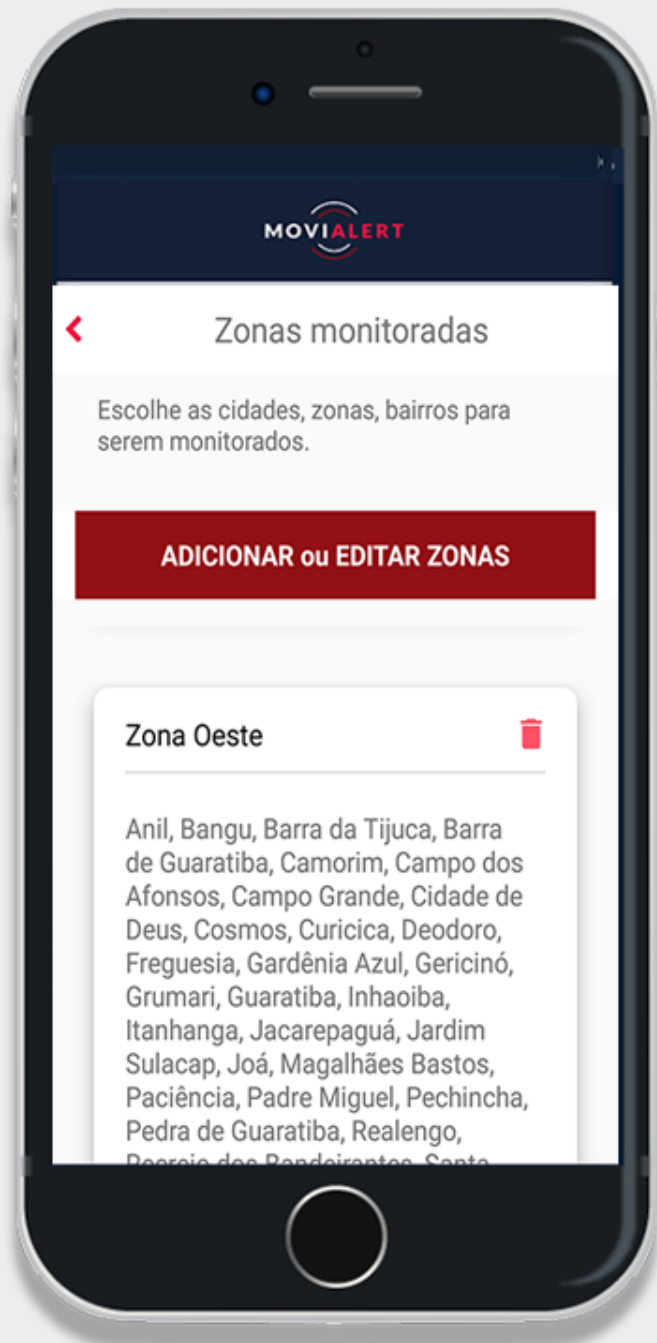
MOVIALERT

Zonas monitoradas

Escolhe as cidades, zonas, bairros para serem monitorados.

ADICIONAR ou EDITAR ZONAS

Zona Oeste

Anil, Bangu, Barra da Tijuca, Barra de Guaratiba, Camorim, Campo dos Afonsos, Campo Grande, Cidade de Deus, Cosmos, Curicica, Deodoro, Freguesia, Gardênia Azul, Gericinó, Grumari, Guaratiba, Inhaoiba, Itanhanga, Jacarepaguá, Jardim Sulacap, Joá, Magalhães Bastos, Paciência, Padre Miguel, Pechincha, Pedra de Guaratiba, Realengo, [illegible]